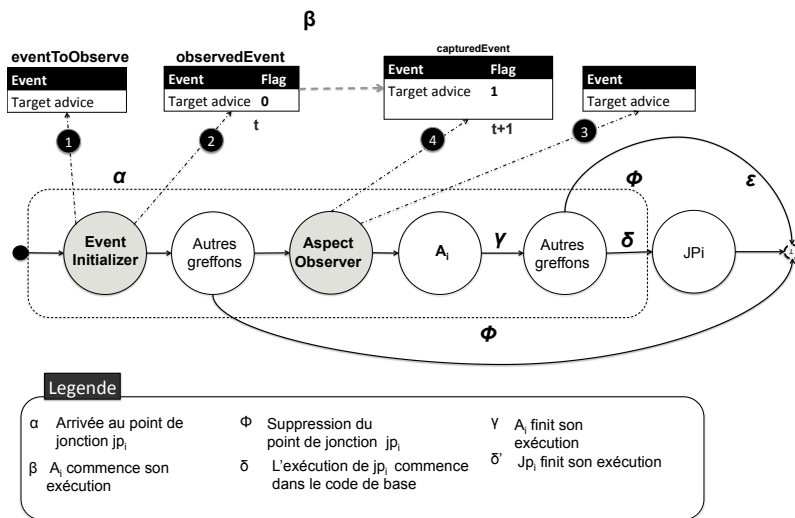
β

eventToObserve

| Event |
|---|
| Target advice |

observedEvent

| Event | Flag |
|---|---|
| Target advice | 0 |

t

capturedEvent

| Event | Flag |
|---|---|
| Target advice | 1 |

t+1

| Event |
|---|
| Target advice |

1
2
4
3

α
Φ
ε

Event Initializer
Autres greffons
Aspect Observer
$A_i$
γ
Autres greffons
δ
JPi

Φ

Legende

α Arrivée au point de jonction $jp_i$

β $A_i$ commence son exécution

Φ Suppression du point de jonction $jp_i$

δ L'exécution de $jp_i$ commence dans le code de base

γ $A_i$ finit son exécution

δ' $Jp_i$ finit son exécution